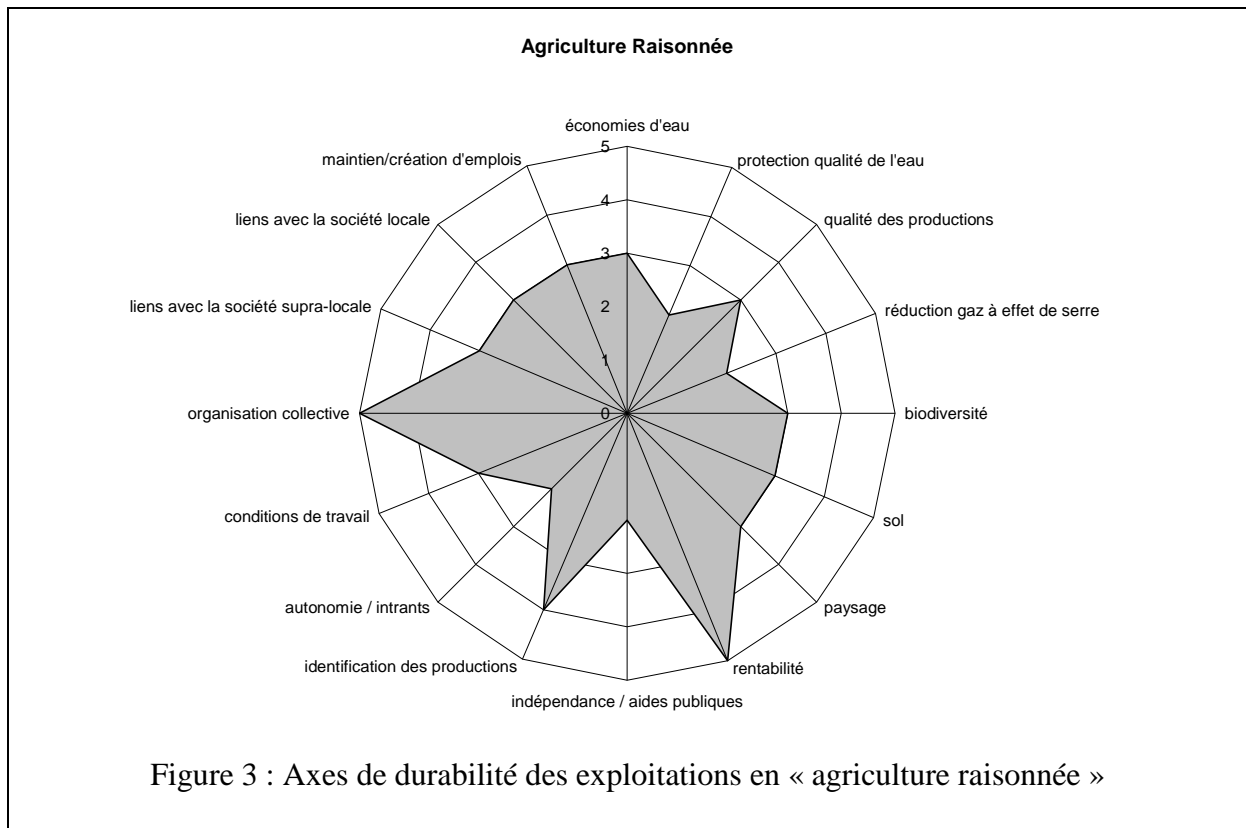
Agriculture Raisonnée

économies d'eau
protection qualité de l'eau
qualité des productions
réduction gaz à effet de serre
biodiversité
sol
paysage
rentabilité
indépendance / aides publiques
identification des productions
autonomie / intrants
conditions de travail
organisation collective
liens avec la société supra-locale
liens avec la société locale
maintien/création d'emplois

5
4
3
2
1
0

Figure 3 : Axes de durabilité des exploitations en « agriculture raisonnée »